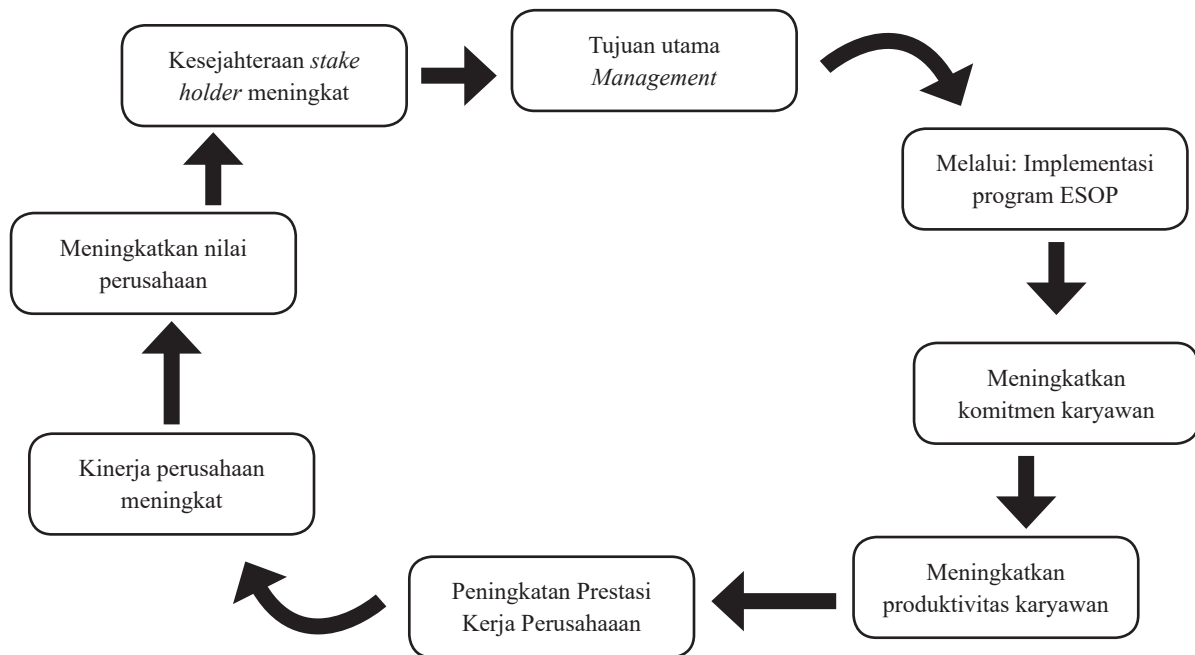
Kesejahteraan *stake holder* meningkat

Tujuan utama *Management*

Melalui: Implementasi program ESOP

Meningkatkan komitmen karyawan

Meningkatkan produktivitas karyawan

Peningkatan Prestasi Kerja Perusahaaan

Kinerja perusahaan meningkat

Meningkatkan nilai perusahaan